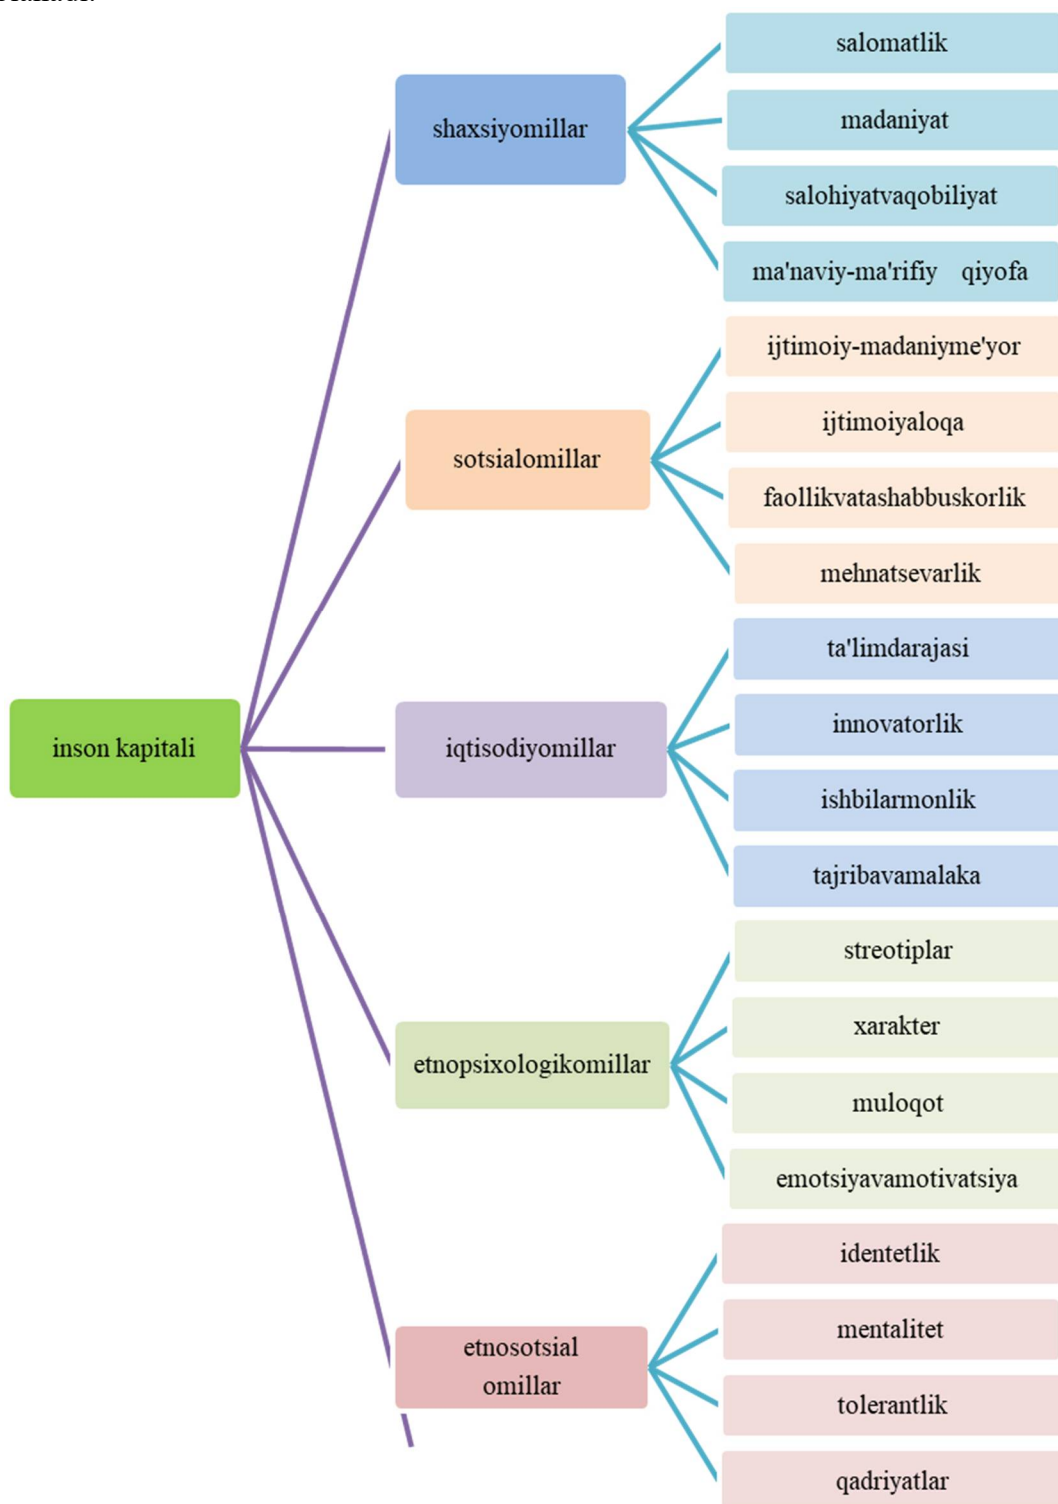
inson kapitali

shaxsiyomillar

salomatlik

madaniyat

salohiyatvaqobiliyat

ma'naviy-ma'rifiy qiyofa

sotsialomillar

ijtimoiy-madaniyme'yor

ijtimoiyaloqa

faollikvatashabbuskorlik

mehnatsevarlik

iqtisodiyomillar

ta'limdarajasi

innovatorlik

ishbilarmonlik

tajribavamalaka

etnopsixologikomillar

streotiplar

xarakter

muloqot

emotsiyavamotivatsiya

etnosotsial omillar

identetlik

mentalitet

tolerantlik

qadriyatlar